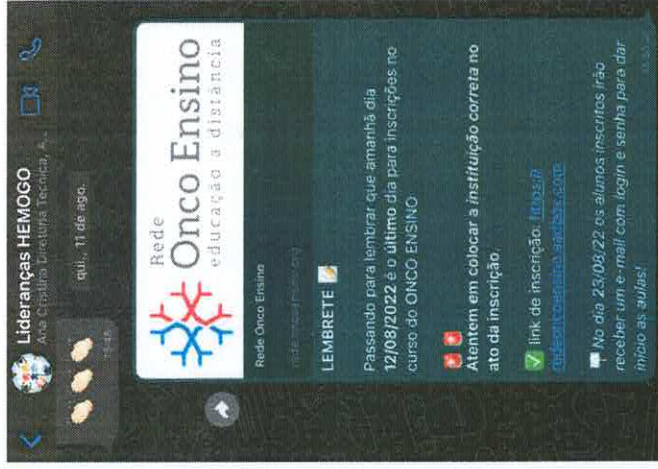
Lideranças HEMOGO
Ana Cristina Diretoria Técnica, A...

qui., 11 de ago.

Rede
Onco Ensino
educação a distância

Rede Onco Ensino
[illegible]

LEMBRETE

Passando para lembrar que amanhã dia 12/08/2022 é o último dia para inscrições no curso do ONCO ENSINO.

Atentem em colocar a instituição correta no ato da inscrição.

link de inscrição: https://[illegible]

No dia 23/08/22 os alunos inscritos irão receber um e-mail com login e senha para dar início as aulas!